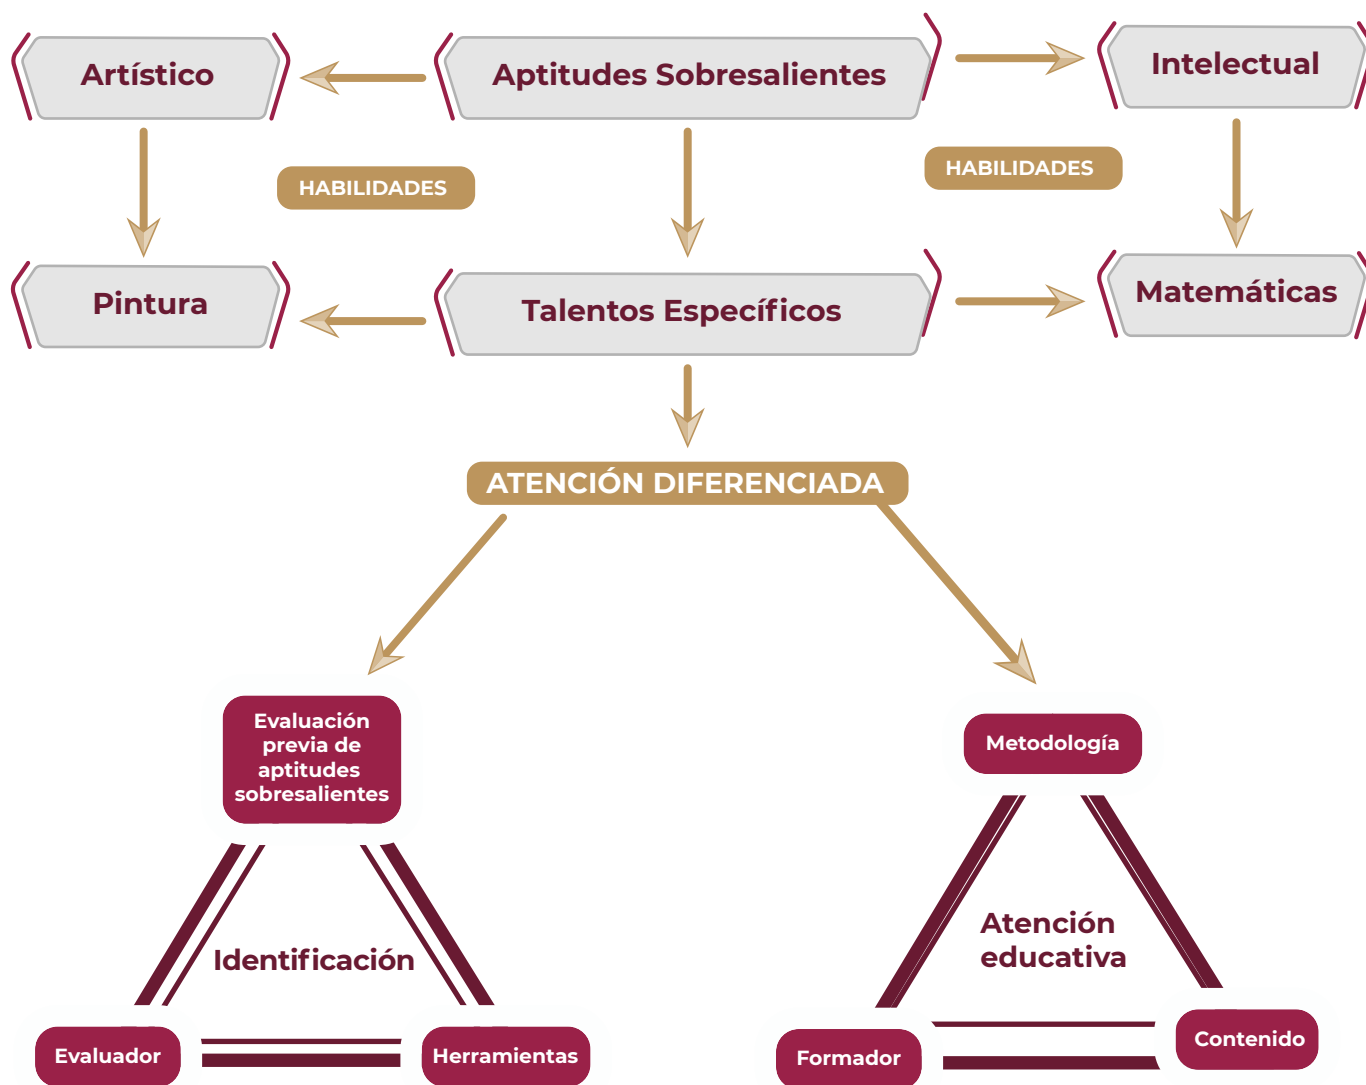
Artístico

Aptitudes Sobresalientes

Intelectual

HABILIDADES

HABILIDADES

Pintura

Talentos Específicos

Matemáticas

ATENCIÓN DIFERENCIADA

Evaluación previa de aptitudes sobresalientes

Identificación

Evaluador

Herramientas

Metodología

Atención educativa

Formador

Contenido